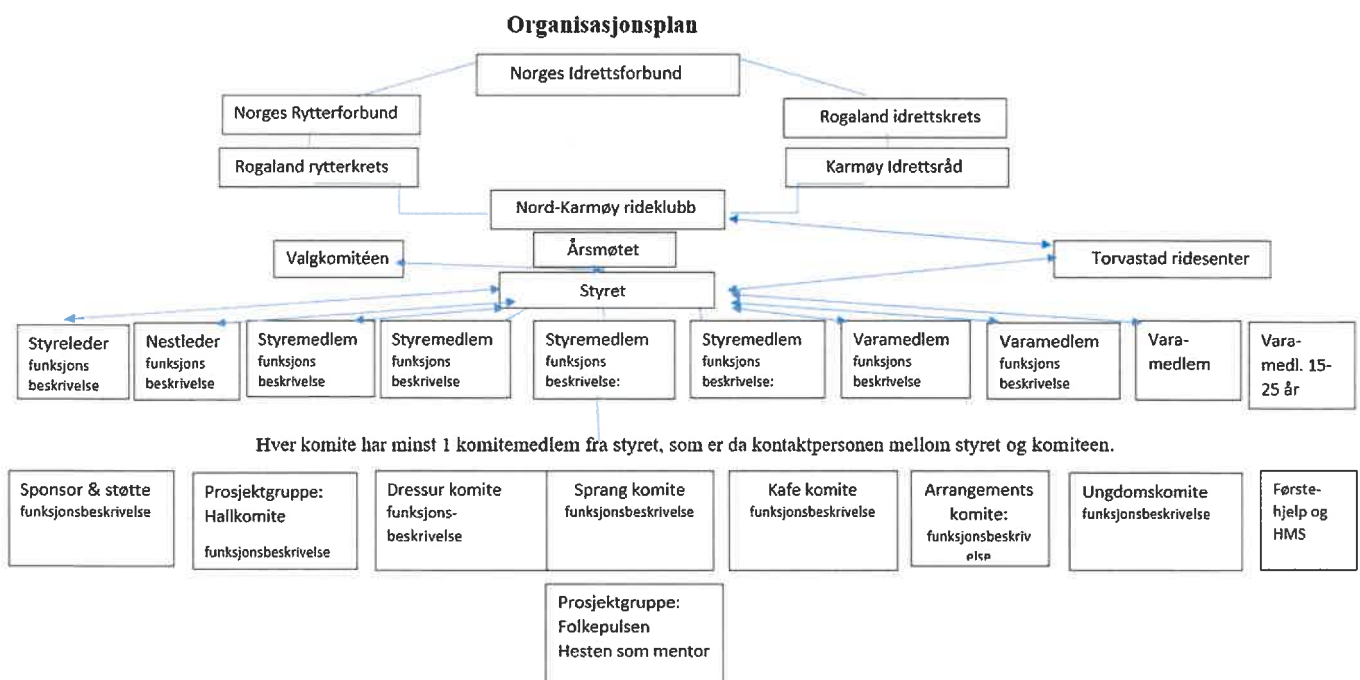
Organisasjonsplan

Norges Idrettsforbund

Norges Rytterforbund

Rogaland idrettskrets

Rogaland rytterkrets

Karmøy Idrettsråd

Nord-Karmøy rideklubb

Årsmøtet

Valgkomitéen

Torvastad ridesenter

Styret

Styreleder funksjons beskrivelse

Nestleder funksjons beskrivelse

Styremedlem funksjons beskrivelse

Styremedlem funksjons beskrivelse

Styremedlem funksjons beskrivelse:

Styremedlem funksjons beskrivelse:

Varamedlem funksjons beskrivelse

Varamedlem funksjons beskrivelse

Vara-medlem

Vara-medl. 15-25 år

Hver komite har minst 1 komitemedlem fra styret, som er da kontaktpersonen mellom styret og komiteen.

Sponsor & støtte funksjonsbeskrivelse

Prosjektgruppe: Hallkomite funksjonsbeskrivelse

Dressur komite funksjons-beskrivelse

Sprang komite funksjonsbeskrivelse

Kafe komite funksjonsbeskrivelse

Arrangements komite: funksjonsbeskrivelse

Ungdomskomite funksjonsbeskrivelse

Første-hjelp og HMS

Prosjektgruppe: Folkepulsen Hesten som mentor